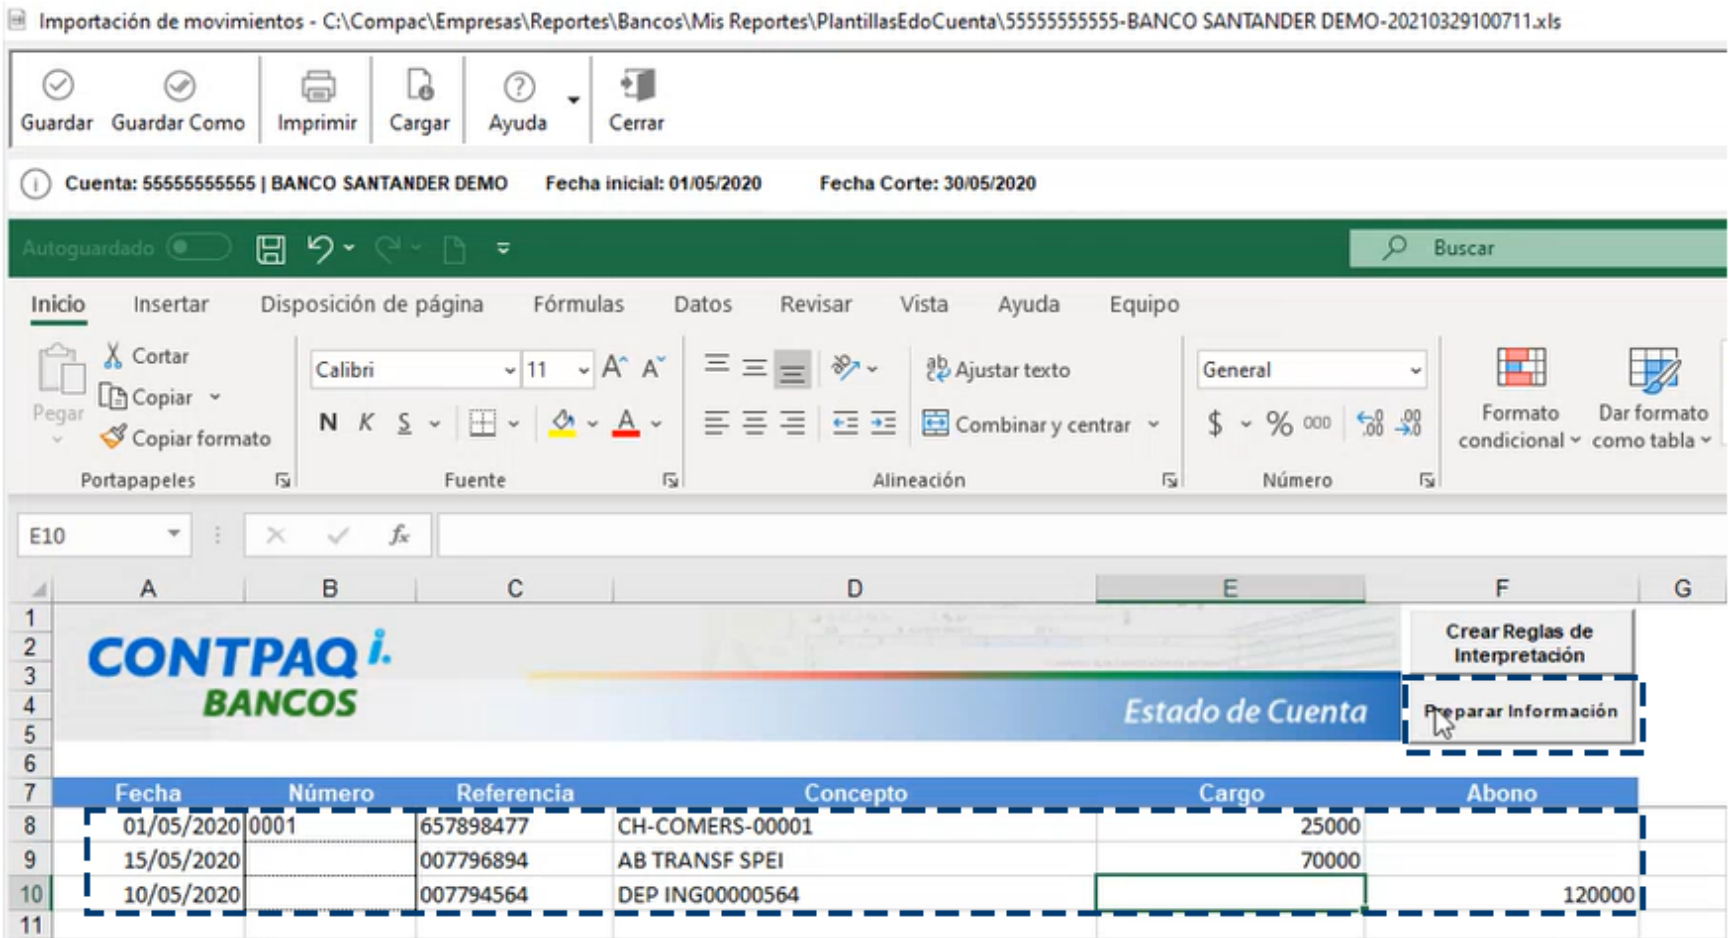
Importación de movimientos - C:\Compac\Empresas\Reportes\Bancos\Mis Reportes\PlantillasEdoCuenta\55555555555-BANCO SANTANDER DEMO-20210329100711.xls

Guardar Guardar Como Imprimir Cargar Ayuda Cerrar

Cuenta: 55555555555 | BANCO SANTANDER DEMO Fecha inicial: 01/05/2020 Fecha Corte: 30/05/2020

Autoguardado Buscar

Inicio Insertar Disposición de página Fórmulas Datos Revisar Vista Ayuda Equipo

Pegar Cortar Copiar Copiar formato Portapapeles

Calibri 11 N K S Fuente

Ajustar texto Combinar y centrar Alineación

General $ % 000 Número

Formato condicional Dar formato como tabla

E10 $f_x$

| | A | B | C | D | E | F | G |
|---|---|---|---|---|---|---|---|
| 1 | | | | | | | |
| 2 | CONTPAQ i. | | | | | Crear Reglas de Interpretación | |
| 3 | | | | | | | |
| 4 | BANCOS | | | | Estado de Cuenta | Preparar Información | |
| 5 | | | | | | | |
| 6 | | | | | | | |
| 7 | Fecha | Número | Referencia | Concepto | Cargo | Abono | |
| 8 | 01/05/2020 | 0001 | 657898477 | CH-COMERS-00001 | 25000 | | |
| 9 | 15/05/2020 | | 007796894 | AB TRANSF SPEI | 70000 | | |
| 10 | 10/05/2020 | | 007794564 | DEP ING00000564 | | 120000 | |
| 11 | | | | | | | |